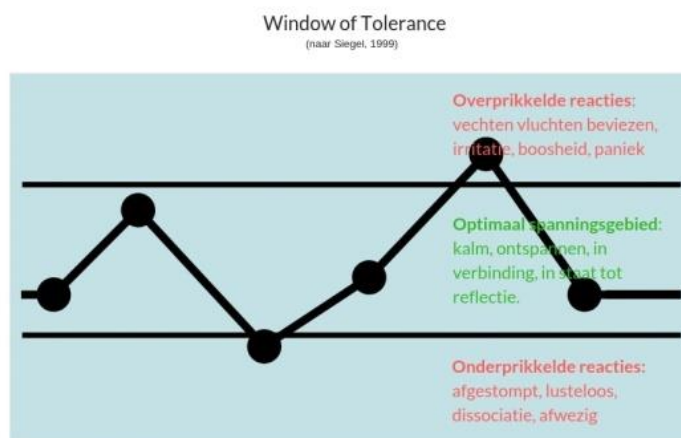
Window of Tolerance
(naar Siegel, 1999)

Overprikkelde reacties:
vechten vluchten beviezen, irritatie, boosheid, paniek

Optimaal spanningsgebied:
kalm, ontspannen, in verbinding, in staat tot reflectie.

Onderprikkelde reacties:
afgestompt, lusteloos, dissociatie, afwezig